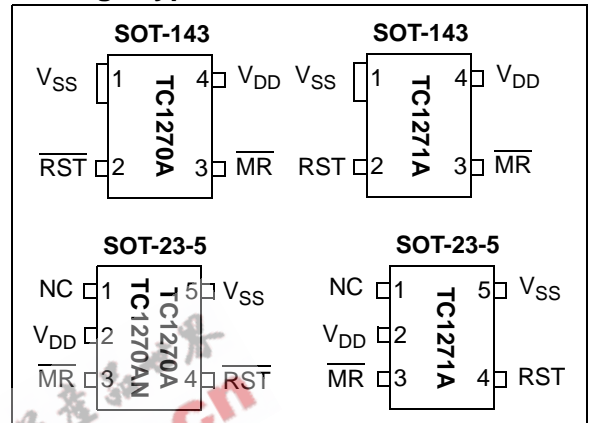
SOT-143

$V_{SS}$ 1 TC1270A 4 $V_{DD}$

$\overline{RST}$ 2 3 $\overline{MR}$

SOT-143

$V_{SS}$ 1 TC1271A 4 $V_{DD}$

RST 2 3 $\overline{MR}$

SOT-23-5

NC 1 TC1270A TC1270AN 5 $V_{SS}$

$V_{DD}$ 2

$\overline{MR}$ 3 4 $\overline{RST}$

SOT-23-5

NC 1 TC1271A 5 $V_{SS}$

$V_{DD}$ 2

$\overline{MR}$ 3 4 RST